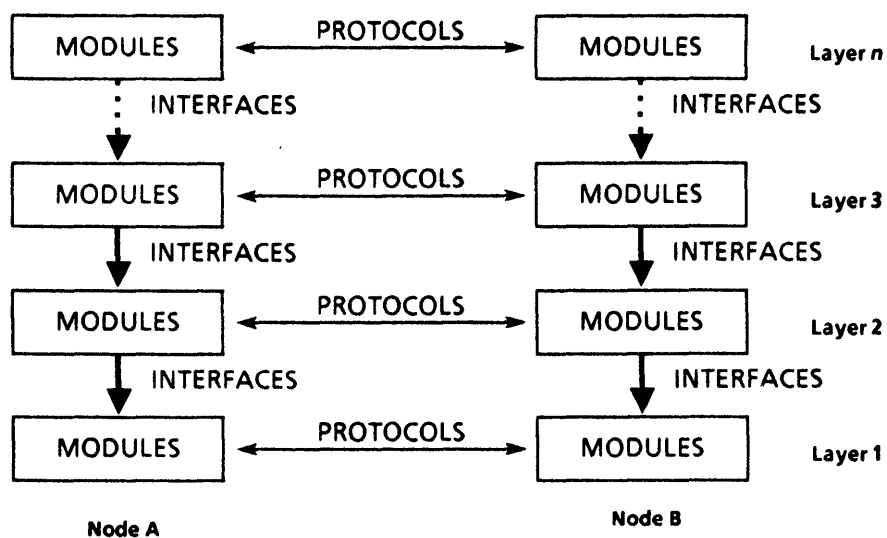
MODULES PROTOCOLS MODULES Layer $n$

INTERFACES INTERFACES

MODULES PROTOCOLS MODULES Layer 3

INTERFACES INTERFACES

MODULES PROTOCOLS MODULES Layer 2

INTERFACES INTERFACES

MODULES PROTOCOLS MODULES Layer 1

Node A

Node B